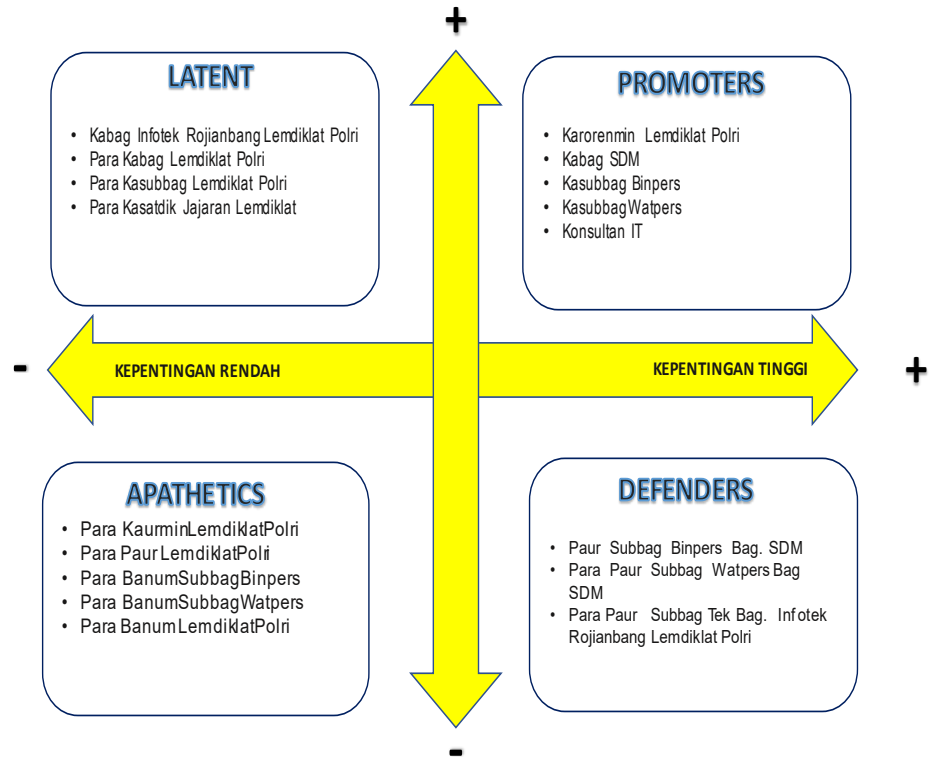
+

LATENT

- Kabag Infotek Rojianbang Lemdiklat Polri
- Para Kabag Lemdiklat Polri
- Para Kasubbag Lemdiklat Polri
- Para Kasatdik Jajaran Lemdiklat

PROMOTERS

- Karorenmin Lemdiklat Polri
- Kabag SDM
- Kasubbag Binpers
- Kasubbag Watpers
- Konsultan IT

-

KEPENTINGAN RENDAH

KEPENTINGAN TINGGI

+

APATHETICS

- Para KaurminLemdiklatPolri
- Para Paur LemdiklatPolri
- Para BanumSubbagBinpers
- Para BanumSubbagWatpers
- Para Banum LemdiklatPolri

DEFENDERS

- Paur Subbag Binpers Bag. SDM
- Para Paur Subbag Watpers Bag SDM
- Para Paur Subbag Tek Bag. Infotek Rojianbang Lemdiklat Polri

-